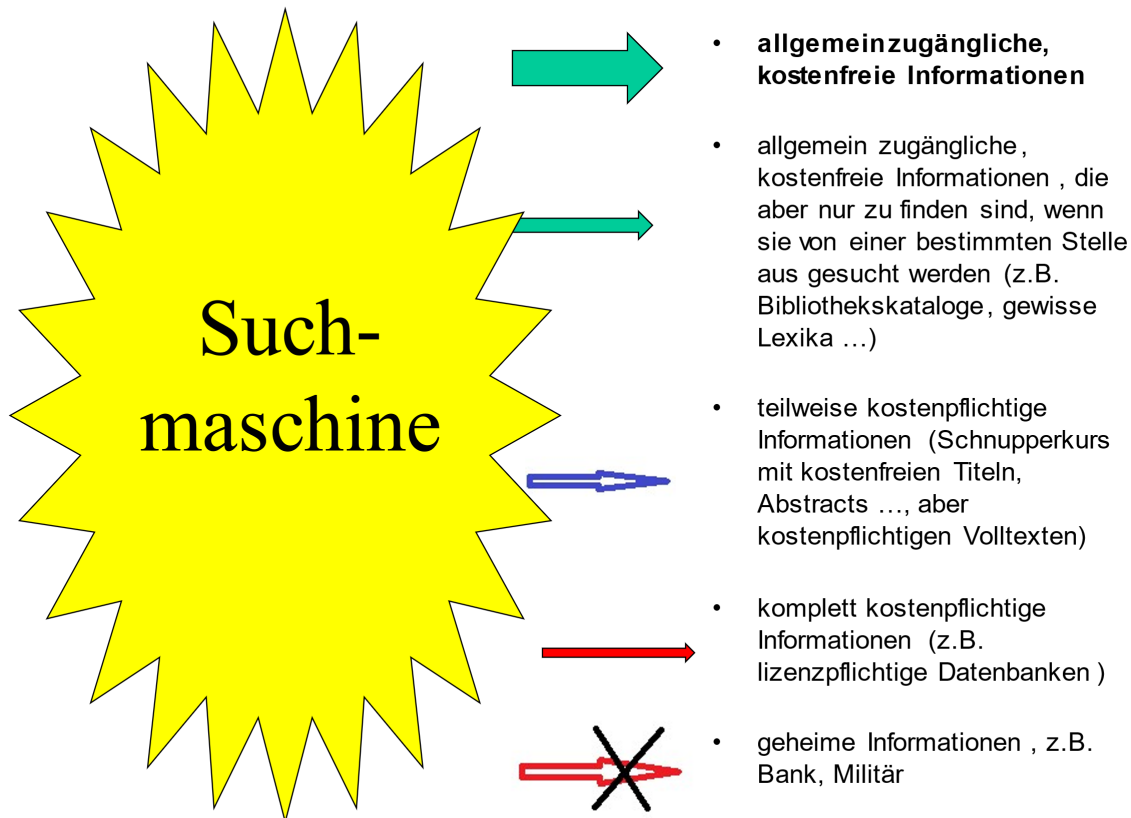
Such-
maschine

- **allgemeinzugängliche, kostenfreie Informationen**
- allgemein zugängliche, kostenfreie Informationen , die aber nur zu finden sind, wenn sie von einer bestimmten Stelle aus gesucht werden (z.B. Bibliothekskataloge, gewisse Lexika …)
- teilweise kostenpflichtige Informationen (Schnupperkurs mit kostenfreien Titeln, Abstracts …, aber kostenpflichtigen Volltexten)
- komplett kostenpflichtige Informationen (z.B. lizenzpflichtige Datenbanken )
- geheime Informationen , z.B. Bank, Militär